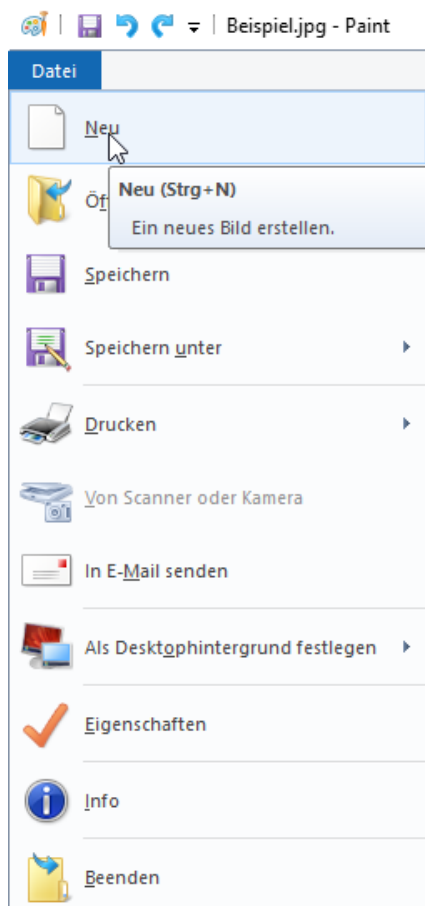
Beispiel.jpg - Paint

Datei

Neu

Öf

Neu (Strg+N)

Ein neues Bild erstellen.

Speichern

Speichern unter

Drucken

Von Scanner oder Kamera

In E-Mail senden

Als Desktophintergrund festlegen

Eigenschaften

Info

Beenden